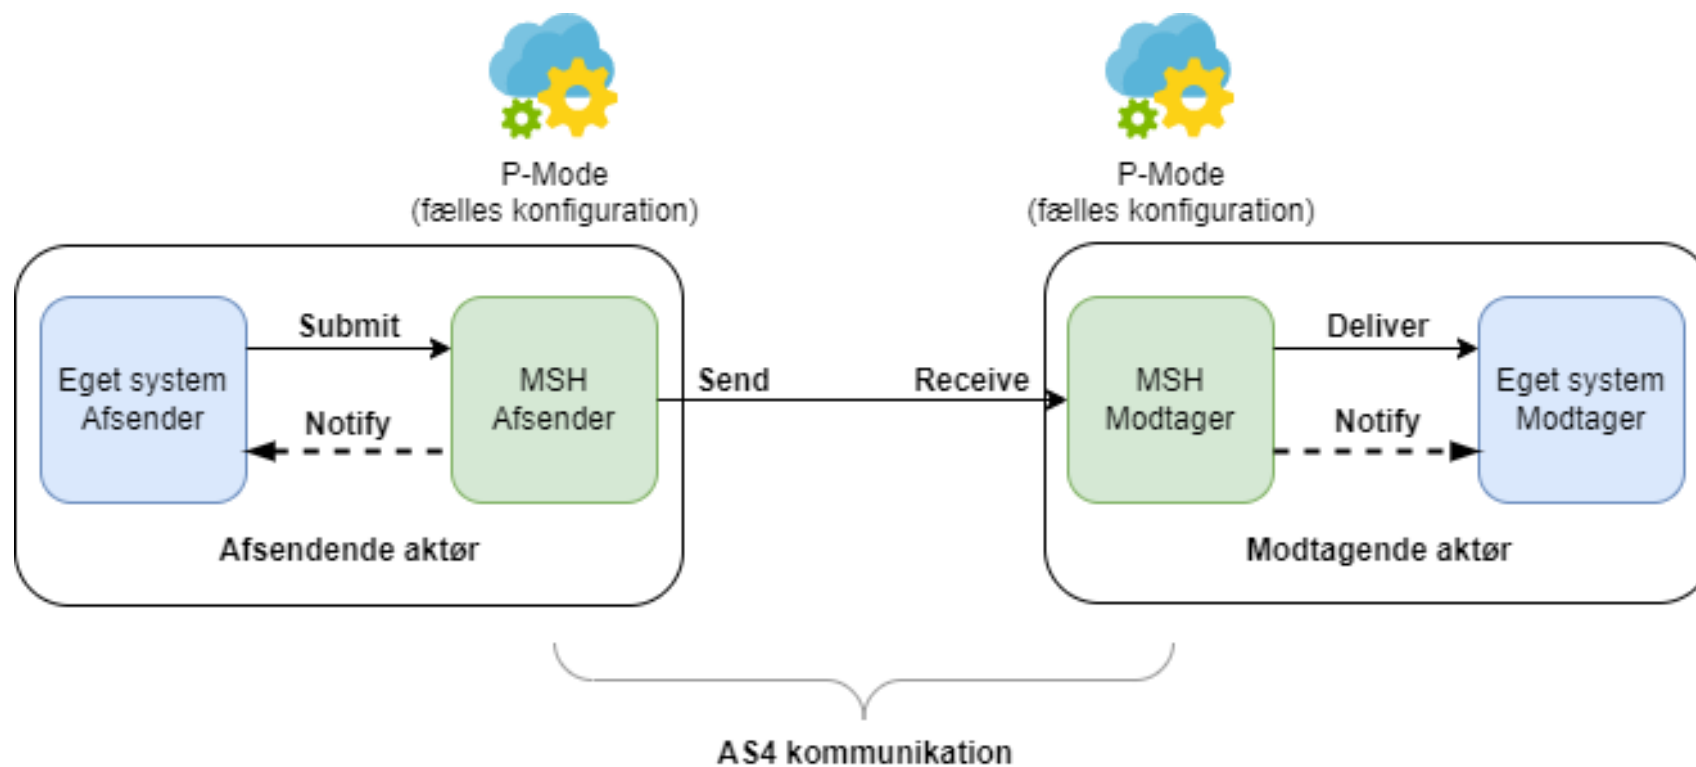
P-Mode
(fælles konfiguration)

P-Mode
(fælles konfiguration)

Eget system
Afsender

Submit

Notify

MSH
Afsender

Send

Receive

MSH
Modtager

Deliver

Notify

Eget system
Modtager

Afsendende aktør

Modtagende aktør

AS4 kommunikation